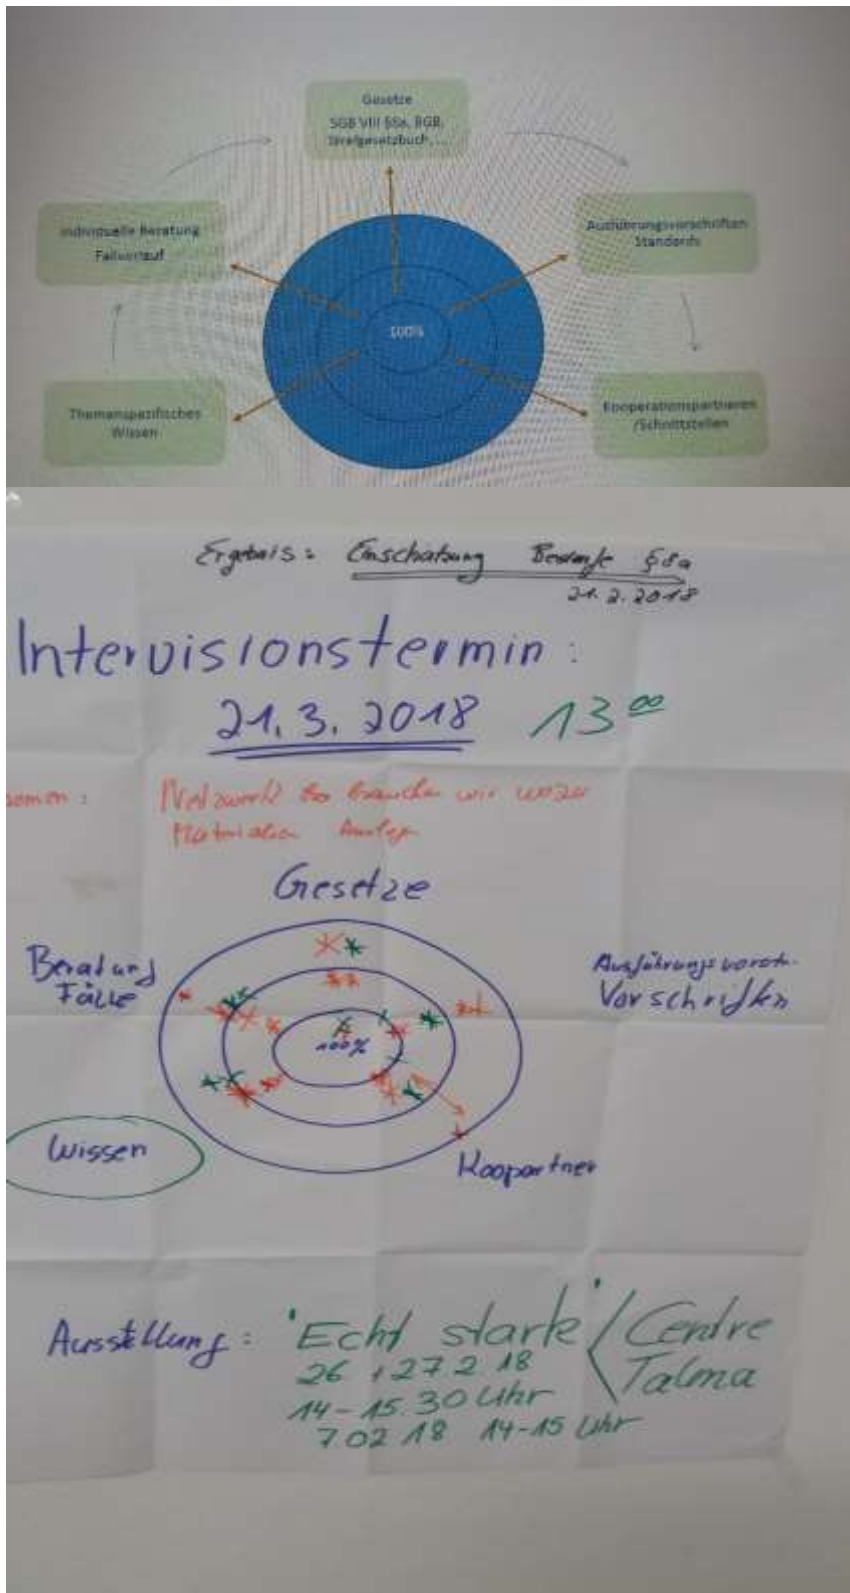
Gesetze
SGB VIII §8a, BGB, Strafgesetzbuch, ...

Ausführungsvorschriften Standards

Kooperationspartnern /Schnittstellen

Themenspezifisches Wissen

Individuelle Beratung Fallverlauf

100%

Ergebnis: Einschätzung Bedarfe §8a
21.2.2018

Intervisionstermin:
21.3.2018 13$^{00}$

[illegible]omen: Netzwerk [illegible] brauchen wir wozu
Materialien Anfr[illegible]

Gesetze

Beratung Fälle

Ausführungsvorsch.
Vorschriften

100%

Wissen

Koopartner

Ausstellung: 'Echt stark' / Centre Talma
26 + 27.2.18
14 - 15.30 Uhr
7.02.18 14-15 Uhr